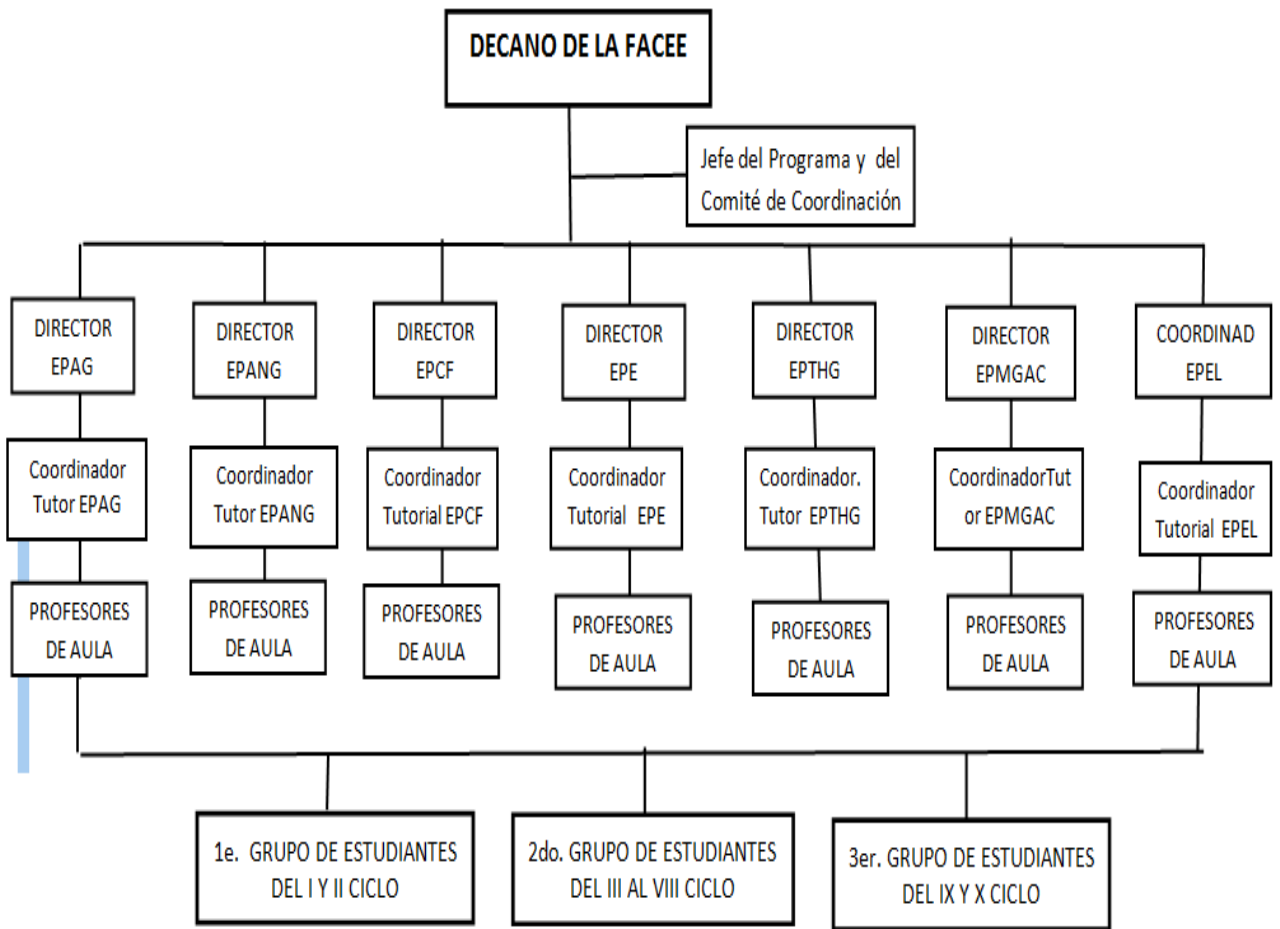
DECANO DE LA FACEE

Jefe del Programa y del Comité de Coordinación

DIRECTOR EPAG

Coordinador Tutor EPAG

PROFESORES DE AULA

DIRECTOR EPANG

Coordinador Tutor EPANG

PROFESORES DE AULA

DIRECTOR EPCF

Coordinador Tutorial EPCF

PROFESORES DE AULA

DIRECTOR EPE

Coordinador Tutorial EPE

PROFESORES DE AULA

DIRECTOR EPTHG

Coordinador. Tutor EPTHG

PROFESORES DE AULA

DIRECTOR EPMGAC

CoordinadorTutor EPMGAC

PROFESORES DE AULA

COORDINAD EPEL

Coordinador Tutorial EPEL

PROFESORES DE AULA

1e. GRUPO DE ESTUDIANTES DEL I Y II CICLO

2do. GRUPO DE ESTUDIANTES DEL III AL VIII CICLO

3er. GRUPO DE ESTUDIANTES DEL IX Y X CICLO